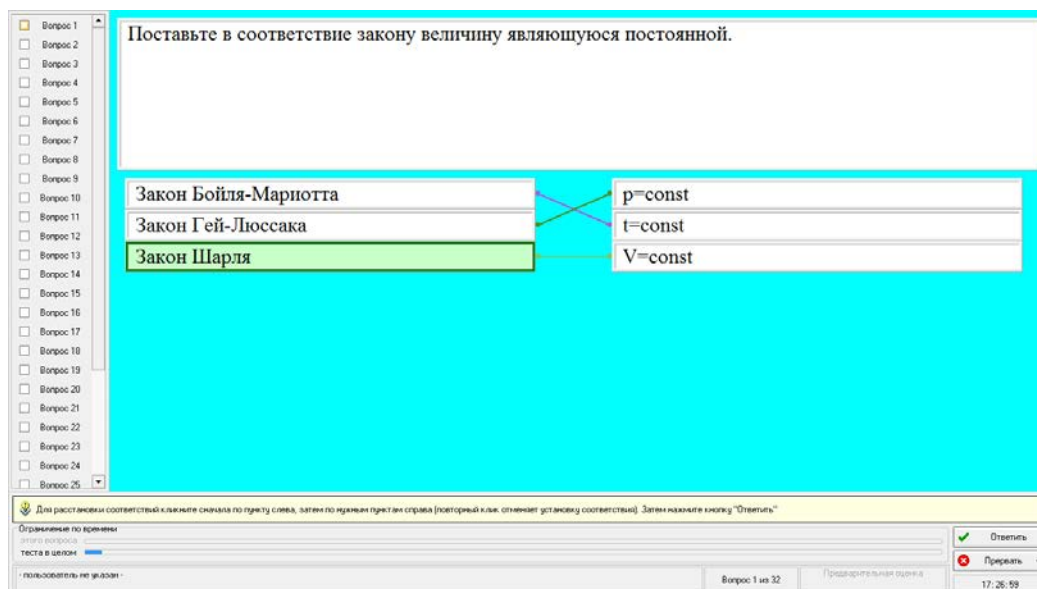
Вопрос 1
Вопрос 2
Вопрос 3
Вопрос 4
Вопрос 5
Вопрос 6
Вопрос 7
Вопрос 8
Вопрос 9
Вопрос 10
Вопрос 11
Вопрос 12
Вопрос 13
Вопрос 14
Вопрос 15
Вопрос 16
Вопрос 17
Вопрос 18
Вопрос 19
Вопрос 20
Вопрос 21
Вопрос 22
Вопрос 23
Вопрос 24
Вопрос 25

Поставьте в соответствие закону величину являющуюся постоянной.

Закон Бойля-Мариотта
Закон Гей-Люссака
Закон Шарля

p=const
t=const
V=const

Для расстановки соответствий кликните сначала по пункту слева, затем по нужным пунктам справа (повторный клик отменяет установку соответствия). Затем нажмите кнопку "Ответить"

Ограничение по времени
этого вопроса
теста в целом

Ответить
Прервать

- пользователь не указан -
Вопрос 1 из 32
Предварительная оценка
17:26:59